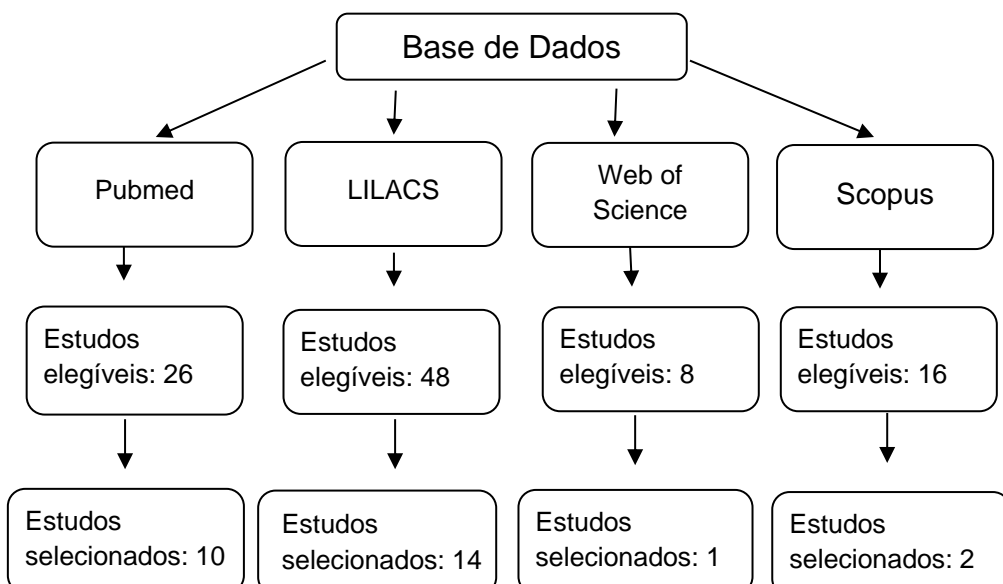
Base de Dados

Pubmed

LILACS

Web of Science

Scopus

Estudos elegíveis: 26

Estudos elegíveis: 48

Estudos elegíveis: 8

Estudos elegíveis: 16

Estudos selecionados: 10

Estudos selecionados: 14

Estudos selecionados: 1

Estudos selecionados: 2